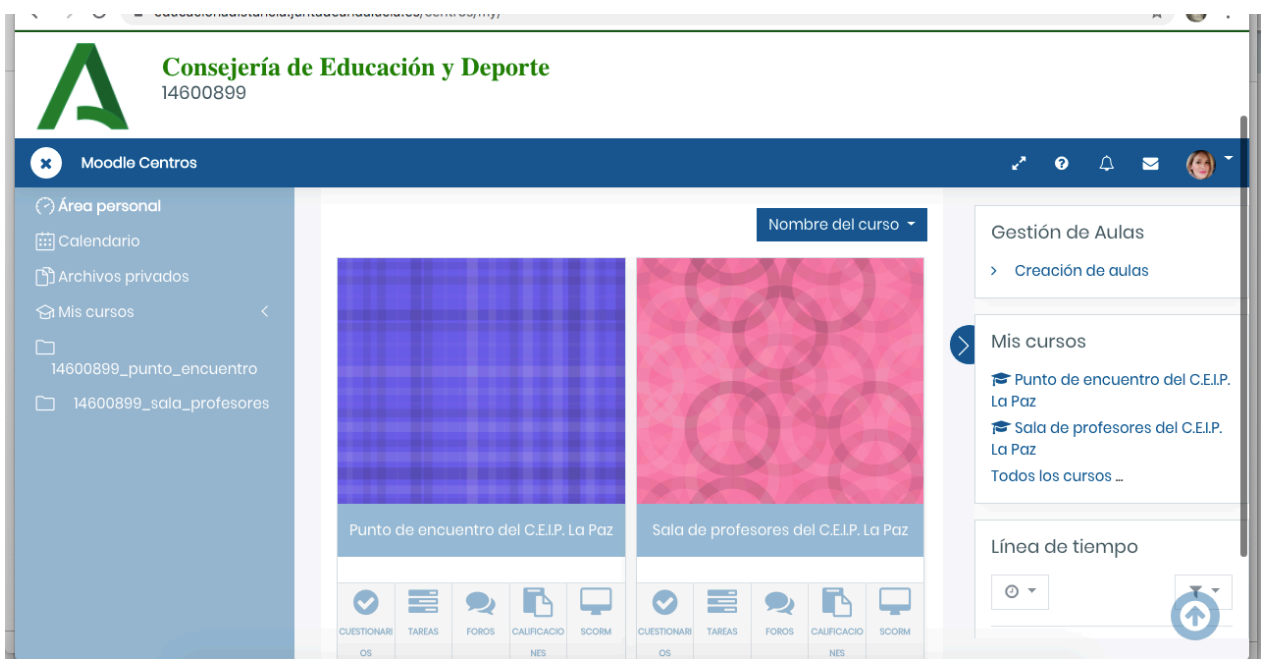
Consejería de Educación y Deporte
14600899

Moodle Centros

Área personal
Calendario
Archivos privados
Mis cursos
14600899_punto_encuentro
14600899_sala_profesores

Nombre del curso

Punto de encuentro del C.E.I.P. La Paz

CUESTIONARIOS TAREAS FOROS CALIFICACIONES SCORM

Sala de profesores del C.E.I.P. La Paz

CUESTIONARIOS TAREAS FOROS CALIFICACIONES SCORM

Gestión de Aulas
Creación de aulas

Mis cursos
Punto de encuentro del C.E.I.P. La Paz
Sala de profesores del C.E.I.P. La Paz
Todos los cursos ...

Línea de tiempo